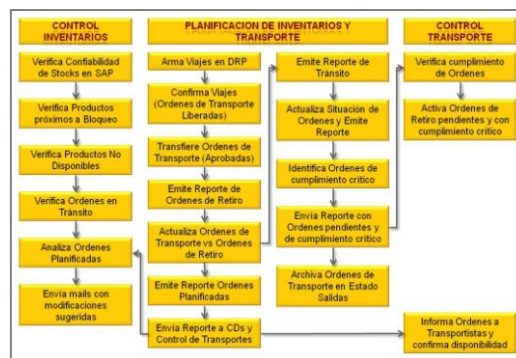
CONTROL INVENTARIOS

Verifica Confiabilidad de Stocks en SAP

Verifica Productos próximos a Bloqueo

Verifica Productos No Disponibles

Verifica Ordenes en Tránsito

Analiza Ordenes Planificadas

Envía mails con modificaciones sugeridas

PLANIFICACION DE INVENTARIOS Y TRANSPORTE

Arma Viajes en DRP

Confirma Viajes (Ordenes de Transporte Liberadas)

Transfiere Ordenes de Transporte (Aprobadas)

Emite Reporte de Ordenes de Retiro

Actualiza Ordenes de Transporte vs Ordenes de Retiro

Emite Reporte Ordenes Planificadas

Envía Reporte a CDs y Control de Transportes

Emite Reporte de Tránsito

Actualiza Situación de Ordenes y Emite Reporte

Identifica Ordenes de cumplimiento crítico

Envía Reporte con Ordenes pendientes y de cumplimiento crítico

Archiva Ordenes de Transporte en Estado Salidas

CONTROL TRANSPORTE

Verifica cumplimiento de Ordenes

Activa Ordenes de Retiro pendientes y con cumplimiento crítico

Informa Ordenes a Transportistas y confirma disponibilidad